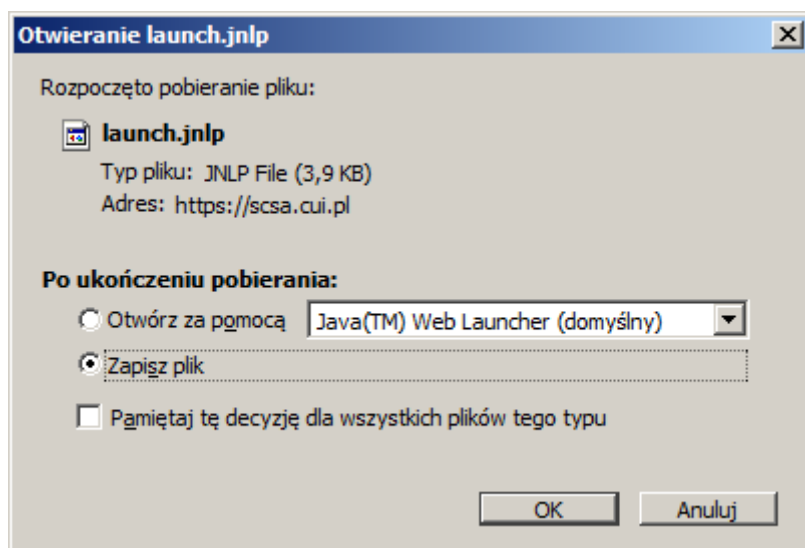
Otwieranie launch.jnlp

Rozpoczęto pobieranie pliku:

launch.jnlp

Typ pliku: JNLP File (3,9 KB)

Adres: https://scsa.cui.pl

Po ukończeniu pobierania:

Otwórz za pomocą Java(TM) Web Launcher (domyślny)

Zapisz plik

Pamiętaj tę decyzję dla wszystkich plików tego typu

OK

Anuluj